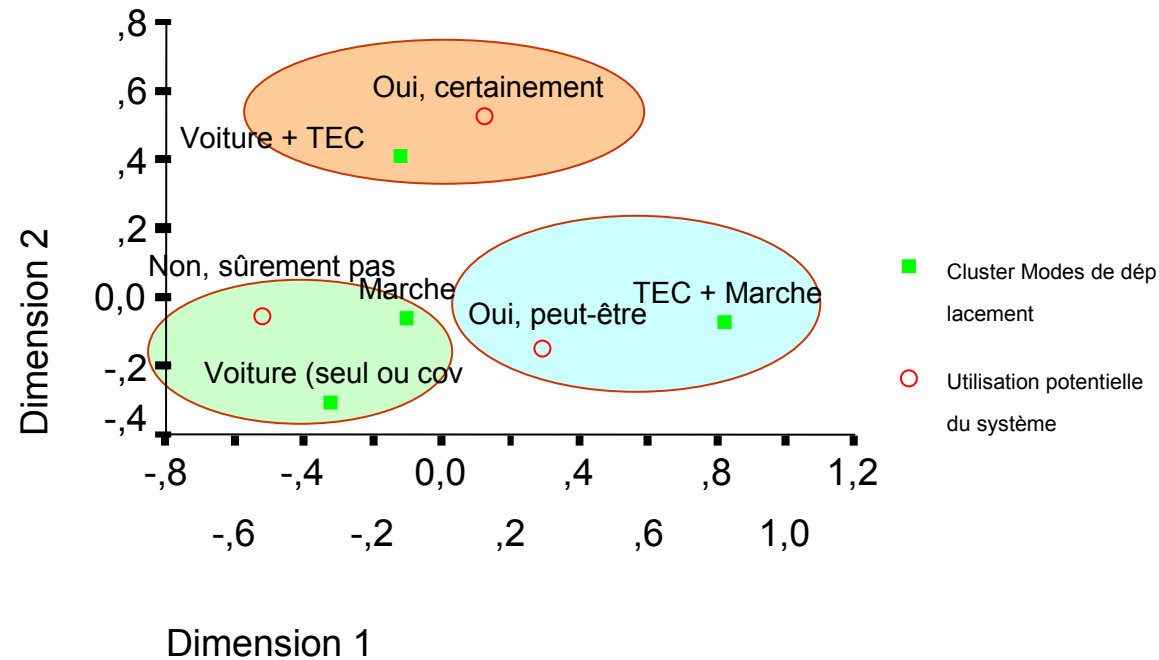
,8
,6
,4
,2
0,0
-,2
-,4

Dimension 2

Oui, certainement
Voiture + TEC
Non, sûrement pas
Marche
TEC + Marche
Oui, peut-être
Voiture (seul ou cov

-,8
-,4
0,0
,4
,8
1,2
-,6
-,2
,2
,6
1,0

Dimension 1

Cluster Modes de déplacement
Utilisation potentielle du système